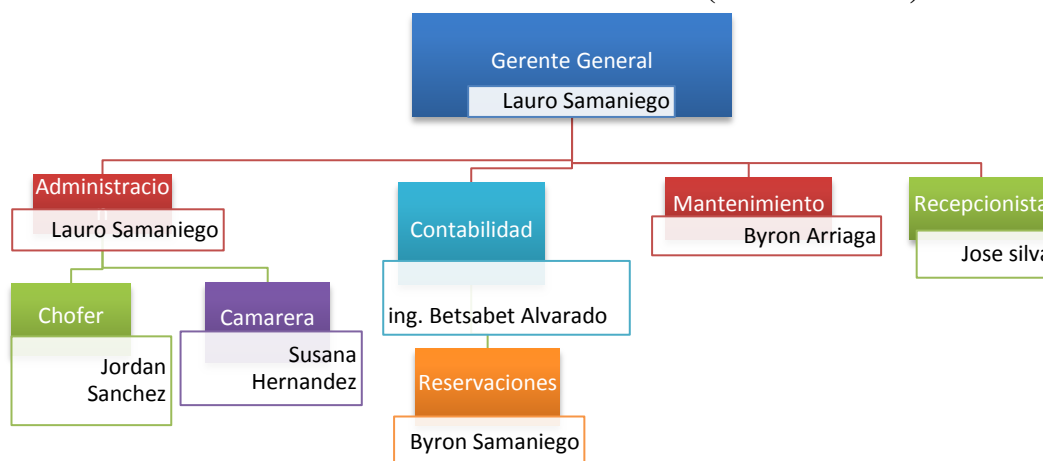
Gerente General
Lauro Samaniego

Administracio
n
Lauro Samaniego

Contabilidad
ing. Betsabet Alvarado

Mantenimiento
Byron Arriaga

Recepcionista
Jose silva

Chofer
Jordan Sanchez

Camarera
Susana Hernandez

Reservaciones
Byron Samaniego